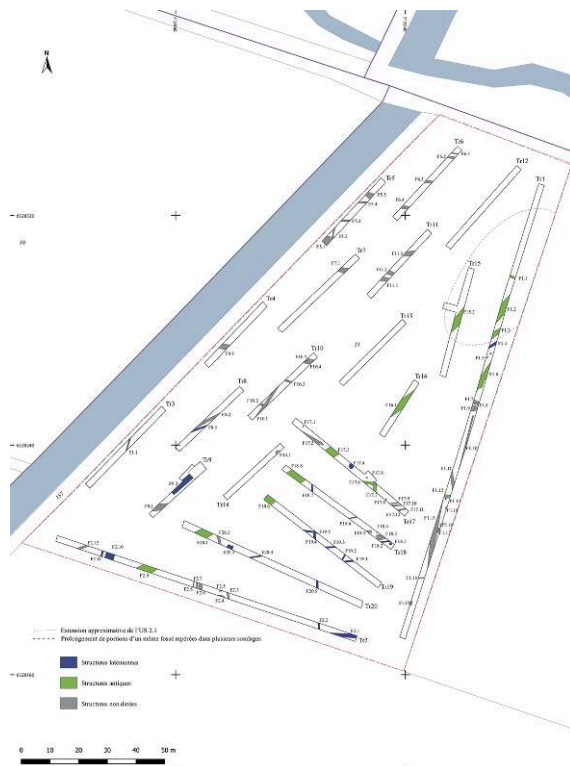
N

Tr6
Tr12
Tr1
Tr5
Tr11
Tr3
Tr15
Tr4
Tr13
Tr10
Tr16
Tr8
Tr2
Tr9
Tr14
Tr17
Tr18
Tr19
Tr20
Tr7

F1.1
F1.2
F1.3
F1.4
F1.5
F1.6
F1.7
F1.8
F1.9
F1.10
F1.11
F1.12
F1.13
F1.14
F1.15
F1.16
F1.17
F1.18
F1.19
F2.1
F3.1
F4.1
F5.1
F5.2
F5.3
F5.4
F5.5
F5.6
F6.1
F6.2
F6.3
F6.4
F7.1
F7.2
F8.1
F8.2
F9.1
F9.2
F10.1
F10.2
F10.3
F10.4
F11.1
F11.2
F11.3
F14.1
F15.1
F15.2
F16.1
F17.1
F17.2
F17.3
F17.4
F17.5
F17.6
F17.7
F17.8
F17.9
F17.10
F17.11
F17.12
F18.1
F18.2
F18.3
F18.4
F18.5
F18.6
F18.7
F19.1
F19.2
F19.3
F19.4
F19.5
F20.1
F20.2
F20.3
F20.4
F20.5
F20.6
F2.2
F2.3
F2.4
F2.5
F2.6
F2.7
F2.8
F2.9
F2.10
F2.11
F2.12

Extension approximative de l'US 2.1
Prolongement de portions d'un même fossé repérées dans plusieurs sondages

Structures historiques
Structures antiques
Structures non datées

0 10 20 30 40 50 m